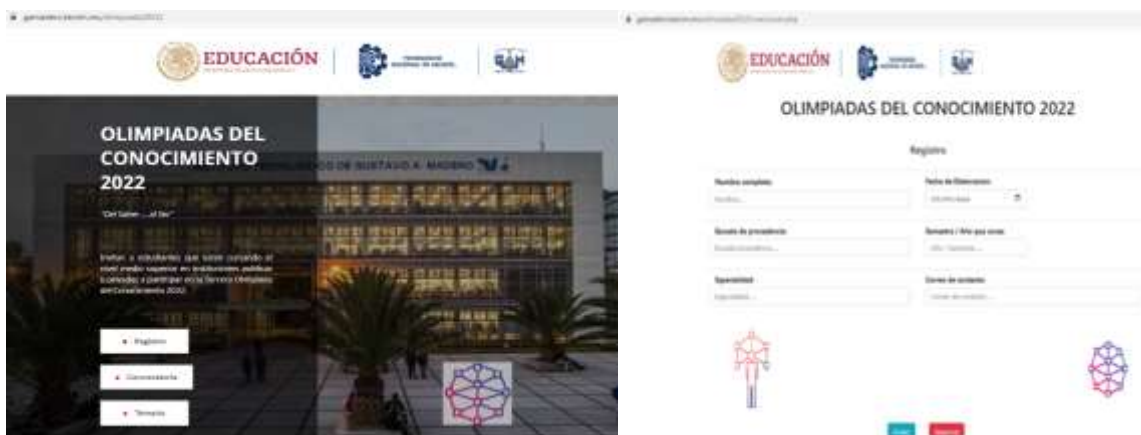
EDUCACIÓN

OLIMPIADAS DEL CONOCIMIENTO 2022

"Del Saber ....al Ser"

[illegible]

Registro

Convocatoria

Temario

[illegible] DE GUSTAVO A. MADERO

EDUCACIÓN

OLIMPIADAS DEL CONOCIMIENTO 2022

Registro

Nombre completo

Fecha de Nacimiento

Escuela de procedencia

Semestre / Año que cursa

Especialidad

Correo de contacto